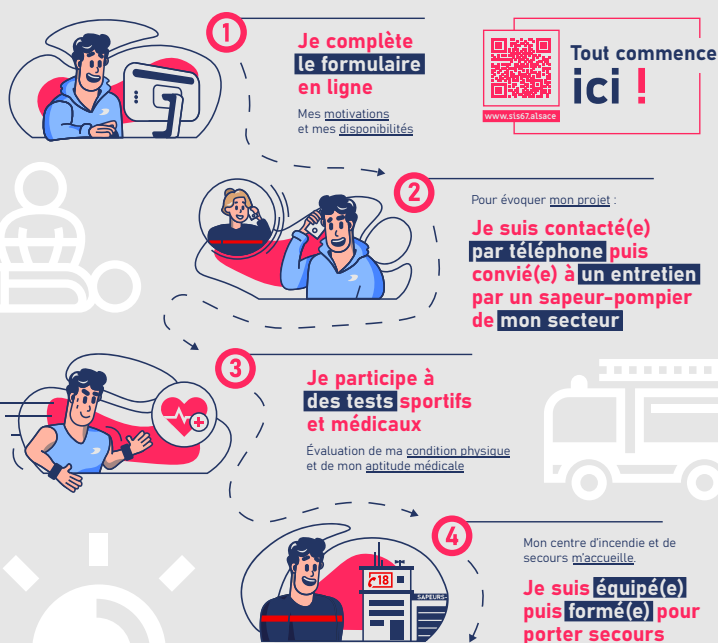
1

Je complète le formulaire en ligne

Mes motivations et mes disponibilités

www.sis67.alsace

Tout commence ici !

2

Pour évoquer mon projet :

Je suis contacté(e) par téléphone puis convié(e) à un entretien par un sapeur-pompier de mon secteur

3

Je participe à des tests sportifs et médicaux

Évaluation de ma condition physique et de mon aptitude médicale

4

Mon centre d'incendie et de secours m'accueille.

Je suis équipé(e) puis formé(e) pour porter secours

18

SAPEURS-